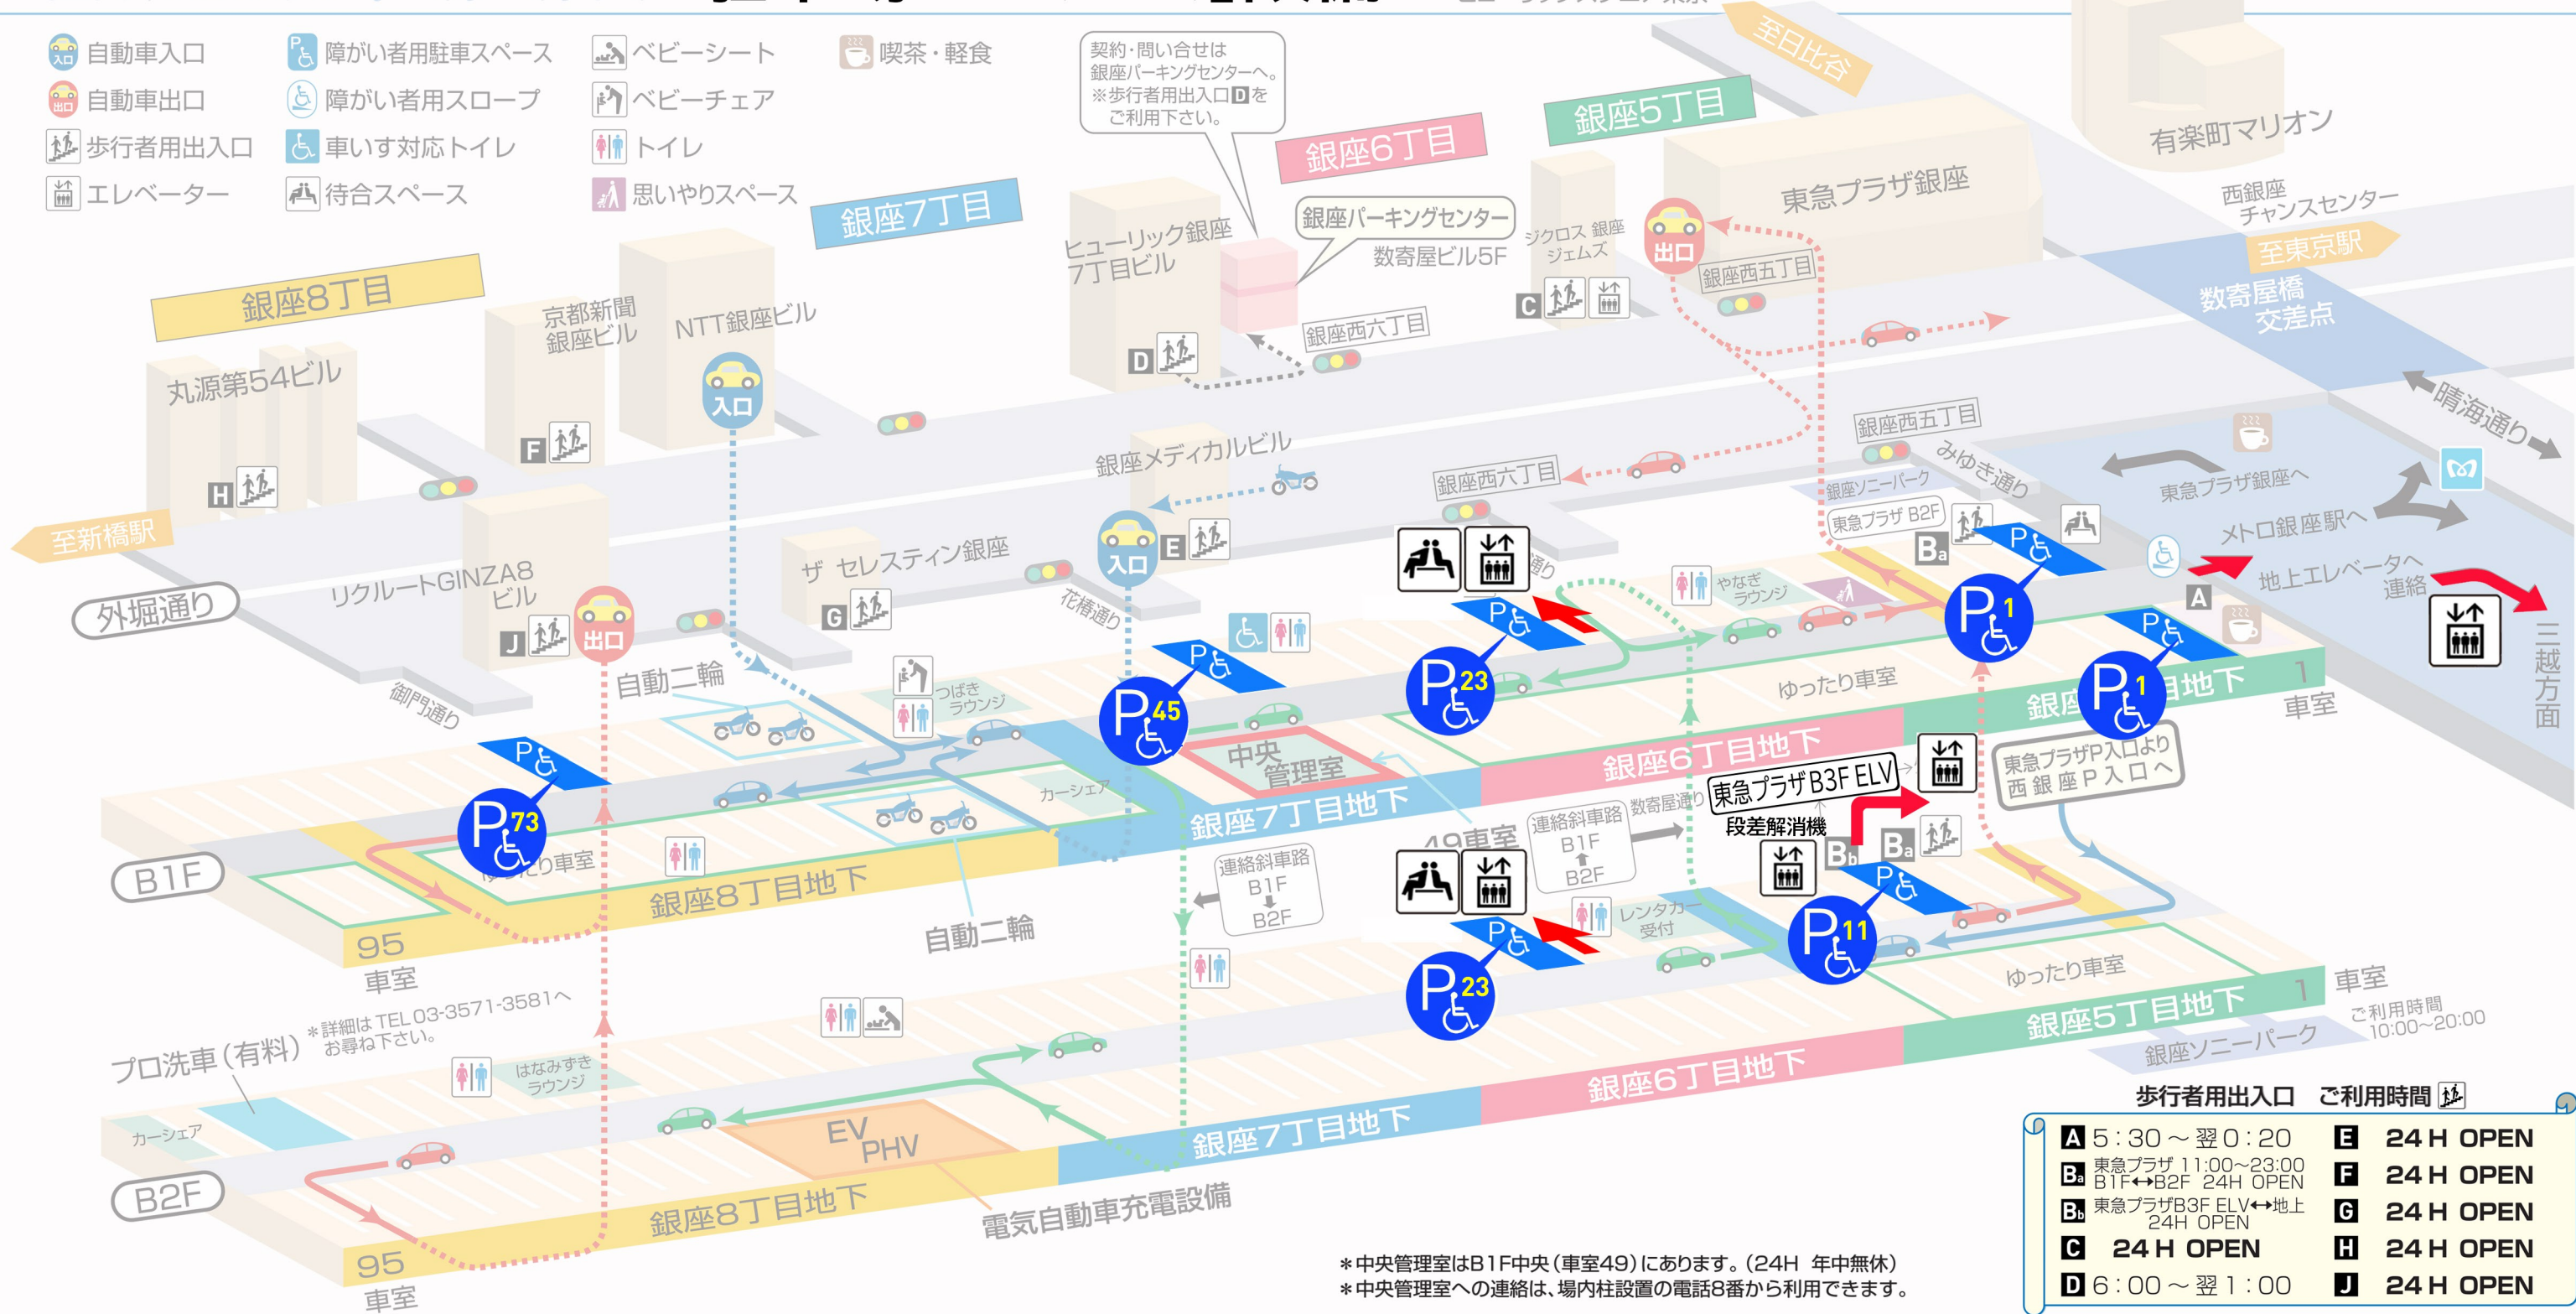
自動車入口
自動車出口
歩行者用出入口
エレベーター
障がい者用駐車スペース
障がい者用スロープ
車いす対応トイレ
待合スペース
ベビーシート
ベビーチェア
トイレ
思いやりスペース
喫茶・軽食

契約・問い合せは銀座パーキングセンターへ。※歩行者用出入口Dをご利用下さい。

至日比谷
銀座5丁目
銀座6丁目
銀座7丁目
銀座8丁目
有楽町マリオン
東急プラザ銀座
西銀座チャンスセンター
至東京駅
数寄屋橋交差点
晴海通り
銀座パーキングセンター 数寄屋ビル5F
ジクロス 銀座 ジェムズ
ヒューリック銀座7丁目ビル
京都新聞銀座ビル
NTT銀座ビル
丸源第54ビル
銀座西五丁目
銀座西六丁目
銀座メディカルビル
ザ セレスティン銀座
リクルートGINZA8ビル
至新橋駅
外堀通り
御門通り
花椿通り
みゆき通り
銀座ソニーパーク
東急プラザ B2F
東急プラザ銀座へ
メトロ銀座駅へ
地上エレベーターへ連絡
三越方面
入口
出口
A B$_a$ C D E F G H J

自動二輪
つばきラウンジ
やなぎラウンジ
カーシェア
中央管理室
ゆったり車室
銀座8丁目地下
銀座7丁目地下
銀座6丁目地下
銀座5丁目地下
B1F
95 車室
49車室
1 車室
連絡斜車路 B1F B2F
数寄屋通り
東急プラザB3F ELV
段差解消機
東急プラザP入口より西銀座P入口へ
レンタカー受付
P 73
P 45
P 23
P 1
P 11
プロ洗車（有料）＊詳細はTEL03-3571-3581へお尋ね下さい。
はなみずきラウンジ
カーシェア
EV PHV
B2F
電気自動車充電設備
銀座ソニーパーク ご利用時間 10:00～20:00

歩行者用出入口 ご利用時間
A 5：30 ～ 翌0：20
B$_a$ 東急プラザ 11:00～23:00 B1F↔B2F 24H OPEN
B$_b$ 東急プラザB3F ELV↔地上 24H OPEN
C 24 H OPEN
D 6：00 ～ 翌1：00
E 24 H OPEN
F 24 H OPEN
G 24 H OPEN
H 24 H OPEN
J 24 H OPEN

＊中央管理室はB1F中央（車室49）にあります。（24H 年中無休）
＊中央管理室への連絡は、場内柱設置の電話8番から利用できます。